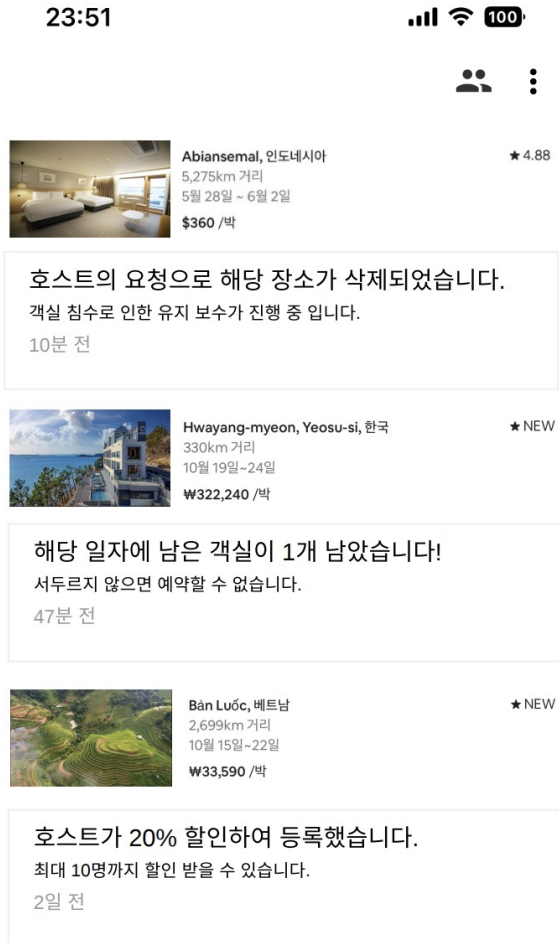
23:51

100

Abiansemal, 인도네시아
★4.88
5,275km 거리
5월 28일 ~ 6월 2일
$360 /박

호스트의 요청으로 해당 장소가 삭제되었습니다.
객실 침수로 인한 유지 보수가 진행 중 입니다.
10분 전

Hwayang-myeon, Yeosu-si, 한국
★NEW
330km 거리
10월 19일~24일
₩322,240 /박

해당 일자에 남은 객실이 1개 남았습니다!
서두르지 않으면 예약할 수 없습니다.
47분 전

Bản Luốc, 베트남
★NEW
2,699km 거리
10월 15일~22일
₩33,590 /박

호스트가 20% 할인하여 등록했습니다.
최대 10명까지 할인 받을 수 있습니다.
2일 전